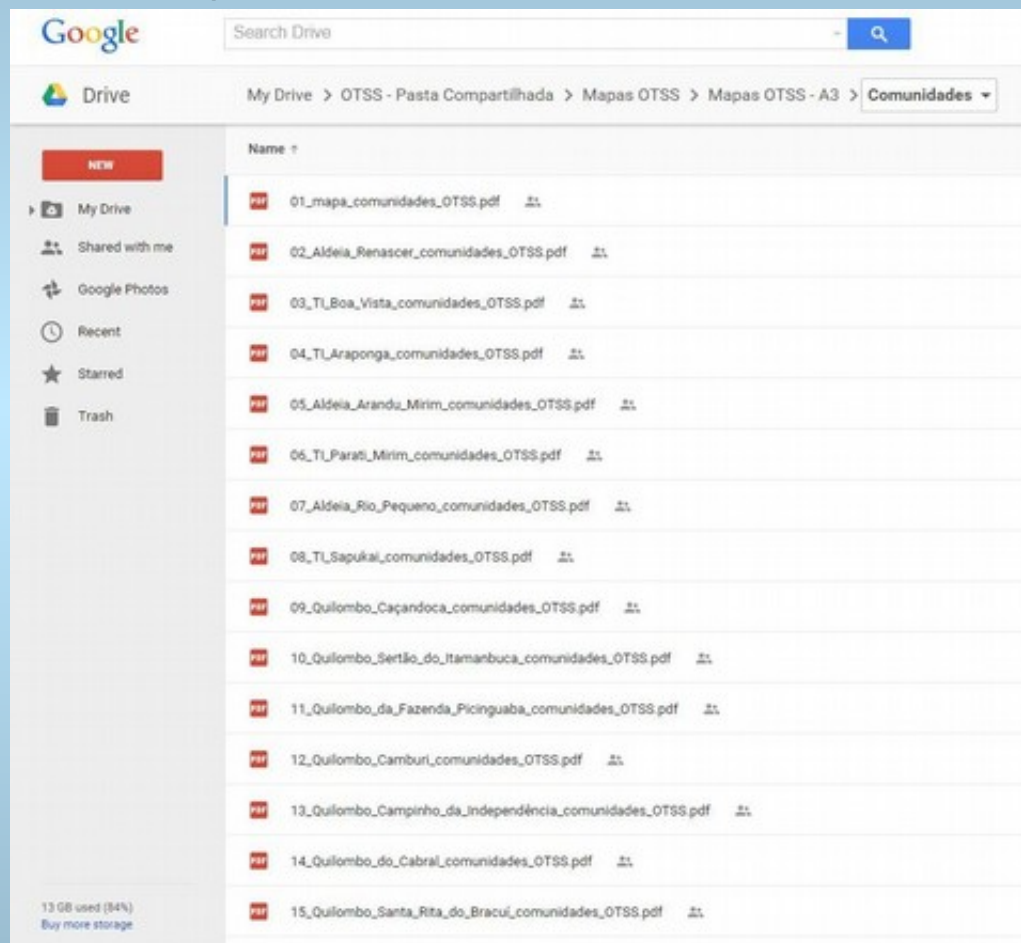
Google

Search Drive

Drive

My Drive > OTSS - Pasta Compartilhada > Mapas OTSS > Mapas OTSS - A3 > Comunidades

NEW

My Drive
Shared with me
Google Photos
Recent
Starred
Trash

13 GB used (84%)
Buy more storage

Name ↑

01_mapa_comunidades_OTSS.pdf
02_Aldeia_Renascer_comunidades_OTSS.pdf
03_TI_Boa_Vista_comunidades_OTSS.pdf
04_TI_Araponga_comunidades_OTSS.pdf
05_Aldeia_Arandu_Mirim_comunidades_OTSS.pdf
06_TI_Parati_Mirim_comunidades_OTSS.pdf
07_Aldeia_Rio_Pequeno_comunidades_OTSS.pdf
08_TI_Sapukai_comunidades_OTSS.pdf
09_Quilombo_Caçandoca_comunidades_OTSS.pdf
10_Quilombo_Sertão_do_Itamanbuca_comunidades_OTSS.pdf
11_Quilombo_da_Fazenda_Picinguaba_comunidades_OTSS.pdf
12_Quilombo_Camburi_comunidades_OTSS.pdf
13_Quilombo_Campinho_da_Independência_comunidades_OTSS.pdf
14_Quilombo_do_Cabral_comunidades_OTSS.pdf
15_Quilombo_Santa_Rita_do_Bracuí_comunidades_OTSS.pdf